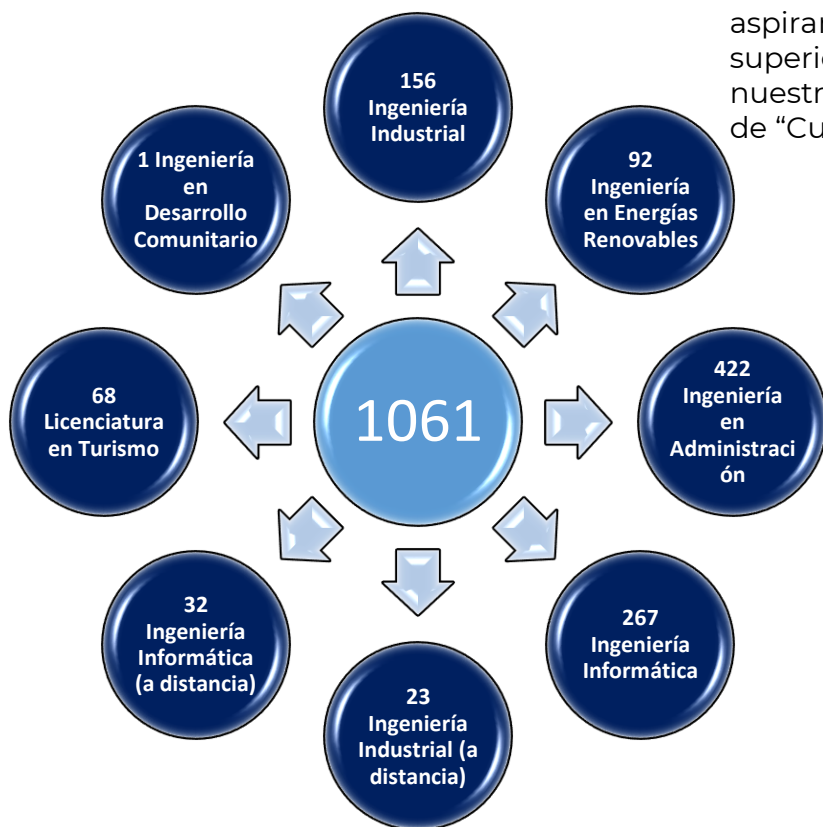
aspirar
superi
nuestr
de "Cu

156 Ingeniería Industrial

92 Ingeniería en Energías Renovables

1 Ingeniería en Desarrollo Comunitario

1061

68 Licenciatura en Turismo

422 Ingeniería en Administración

32 Ingeniería Informática (a distancia)

267 Ingeniería Informática

23 Ingeniería Industrial (a distancia)